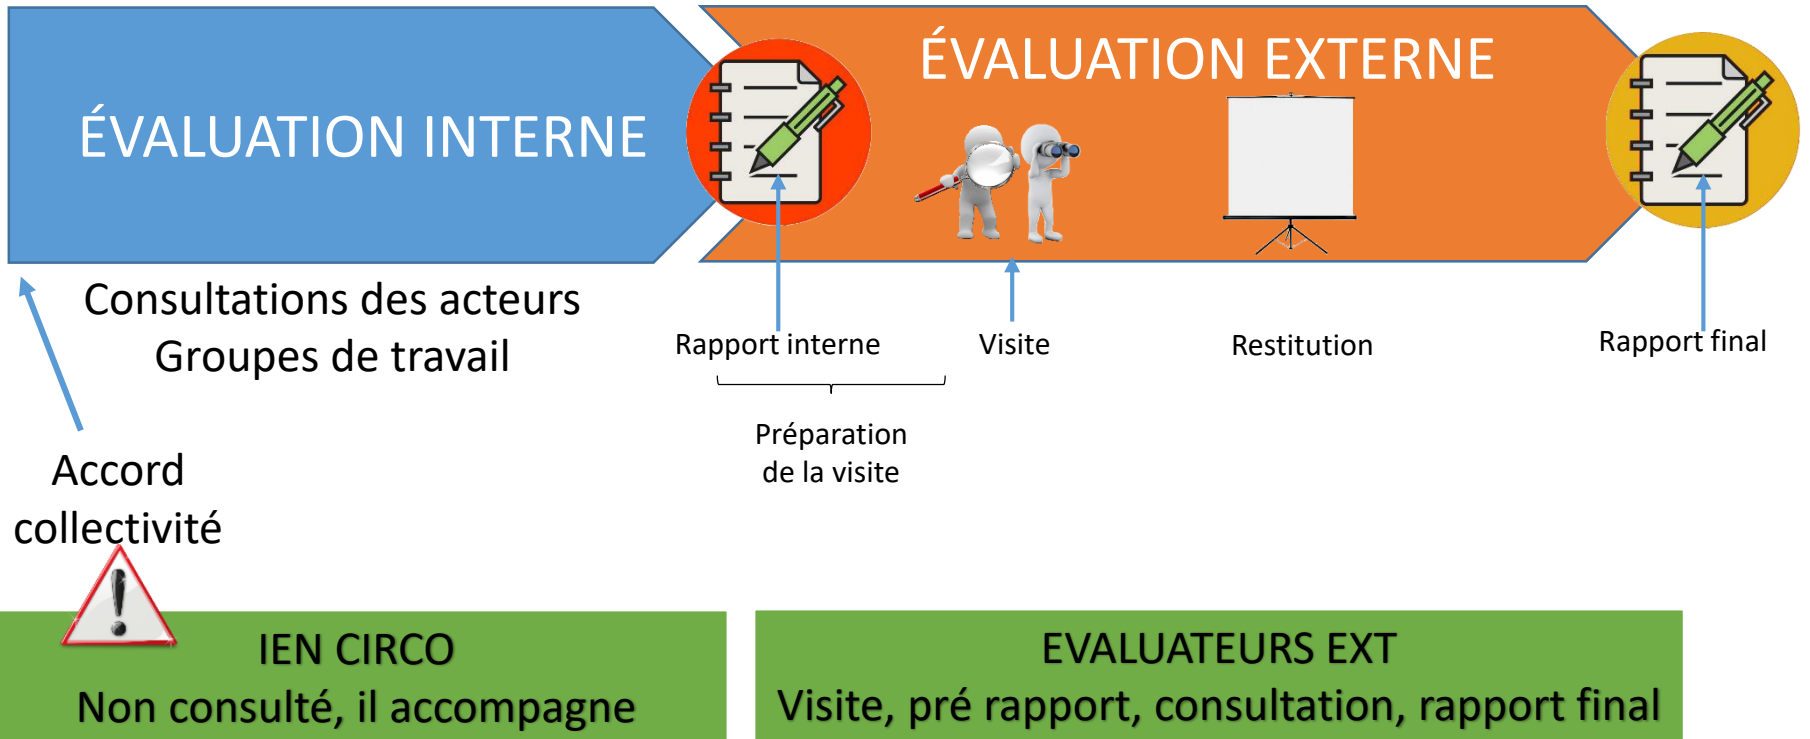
ÉVALUATION INTERNE

ÉVALUATION EXTERNE

Consultations des acteurs
Groupes de travail

Rapport interne

Visite

Restitution

Rapport final

Préparation de la visite

Accord collectivité

IEN CIRCO
Non consulté, il accompagne

EVALUATEURS EXT
Visite, pré rapport, consultation, rapport final